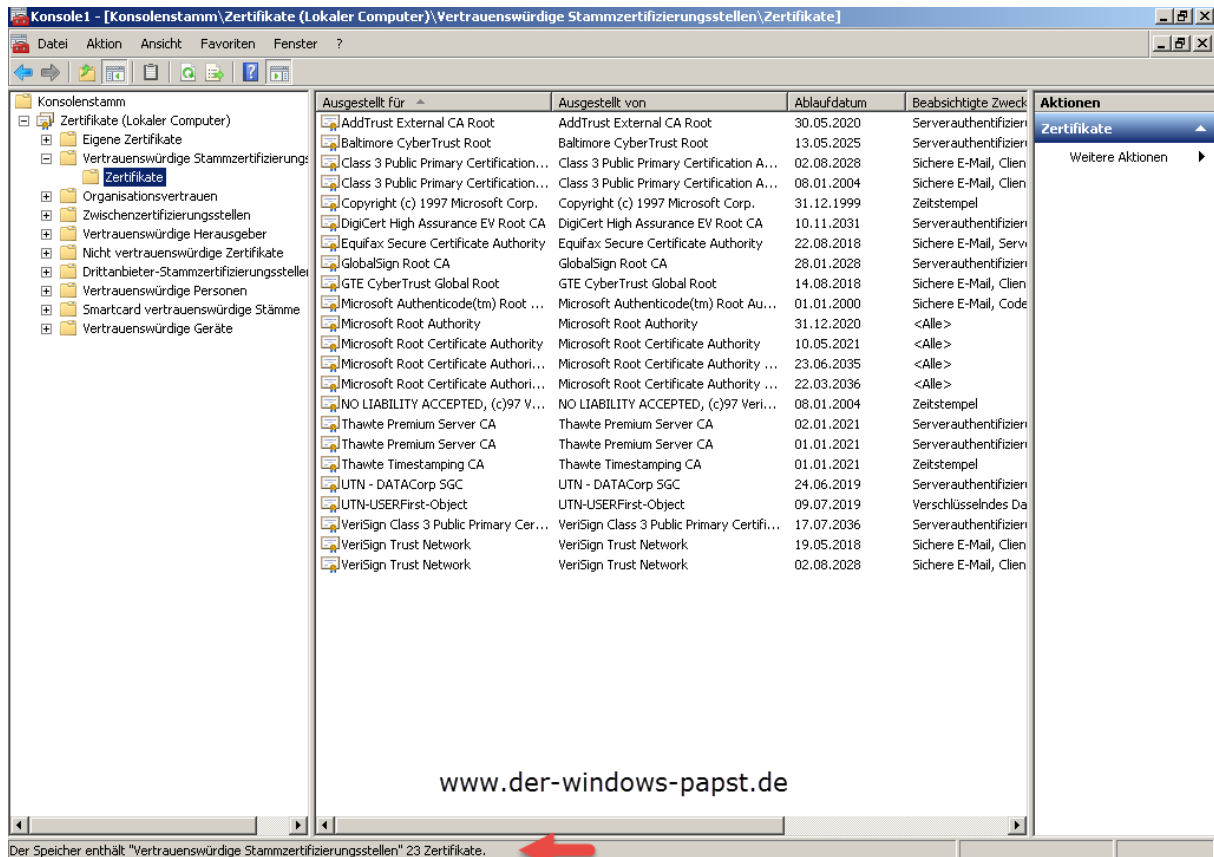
Konsole1 - [Konsolenstamm\Zertifikate (Lokaler Computer)\Vertrauenswürdige Stammzertifizierungsstellen\Zertifikate]

Datei Aktion Ansicht Favoriten Fenster ?

Konsolenstamm
Zertifikate (Lokaler Computer)
Eigene Zertifikate
Vertrauenswürdige Stammzertifizierungs
Zertifikate
Organisationsvertrauen
Zwischenzertifizierungsstellen
Vertrauenswürdige Herausgeber
Nicht vertrauenswürdige Zertifikate
Drittanbieter-Stammzertifizierungsstelle
Vertrauenswürdige Personen
Smartcard vertrauenswürdige Stämme
Vertrauenswürdige Geräte

| Ausgestellt für | Ausgestellt von | Ablaufdatum | Beabsichtigte Zweck |
|---|---|---|---|
| AddTrust External CA Root | AddTrust External CA Root | 30.05.2020 | Serverauthentifizier |
| Baltimore CyberTrust Root | Baltimore CyberTrust Root | 13.05.2025 | Serverauthentifizier |
| Class 3 Public Primary Certification... | Class 3 Public Primary Certification A... | 02.08.2028 | Sichere E-Mail, Clien |
| Class 3 Public Primary Certification... | Class 3 Public Primary Certification A... | 08.01.2004 | Sichere E-Mail, Clien |
| Copyright (c) 1997 Microsoft Corp. | Copyright (c) 1997 Microsoft Corp. | 31.12.1999 | Zeitstempel |
| DigiCert High Assurance EV Root CA | DigiCert High Assurance EV Root CA | 10.11.2031 | Serverauthentifizier |
| Equifax Secure Certificate Authority | Equifax Secure Certificate Authority | 22.08.2018 | Sichere E-Mail, Serv |
| GlobalSign Root CA | GlobalSign Root CA | 28.01.2028 | Serverauthentifizier |
| GTE CyberTrust Global Root | GTE CyberTrust Global Root | 14.08.2018 | Sichere E-Mail, Clien |
| Microsoft Authenticode(tm) Root ... | Microsoft Authenticode(tm) Root Au... | 01.01.2000 | Sichere E-Mail, Code |
| Microsoft Root Authority | Microsoft Root Authority | 31.12.2020 | <Alle> |
| Microsoft Root Certificate Authority | Microsoft Root Certificate Authority | 10.05.2021 | <Alle> |
| Microsoft Root Certificate Authori... | Microsoft Root Certificate Authority ... | 23.06.2035 | <Alle> |
| Microsoft Root Certificate Authori... | Microsoft Root Certificate Authority ... | 22.03.2036 | <Alle> |
| NO LIABILITY ACCEPTED, (c)97 V... | NO LIABILITY ACCEPTED, (c)97 Veri... | 08.01.2004 | Zeitstempel |
| Thawte Premium Server CA | Thawte Premium Server CA | 02.01.2021 | Serverauthentifizier |
| Thawte Premium Server CA | Thawte Premium Server CA | 01.01.2021 | Serverauthentifizier |
| Thawte Timestamping CA | Thawte Timestamping CA | 01.01.2021 | Zeitstempel |
| UTN - DATACorp SGC | UTN - DATACorp SGC | 24.06.2019 | Serverauthentifizier |
| UTN-USERFirst-Object | UTN-USERFirst-Object | 09.07.2019 | Verschlüsselndes Da |
| VeriSign Class 3 Public Primary Cer... | VeriSign Class 3 Public Primary Certifi... | 17.07.2036 | Serverauthentifizier |
| VeriSign Trust Network | VeriSign Trust Network | 19.05.2018 | Sichere E-Mail, Clien |
| VeriSign Trust Network | VeriSign Trust Network | 02.08.2028 | Sichere E-Mail, Clien |

Aktionen
Zertifikate
Weitere Aktionen

www.der-windows-papst.de

Der Speicher enthält "Vertrauenswürdige Stammzertifizierungsstellen" 23 Zertifikate.